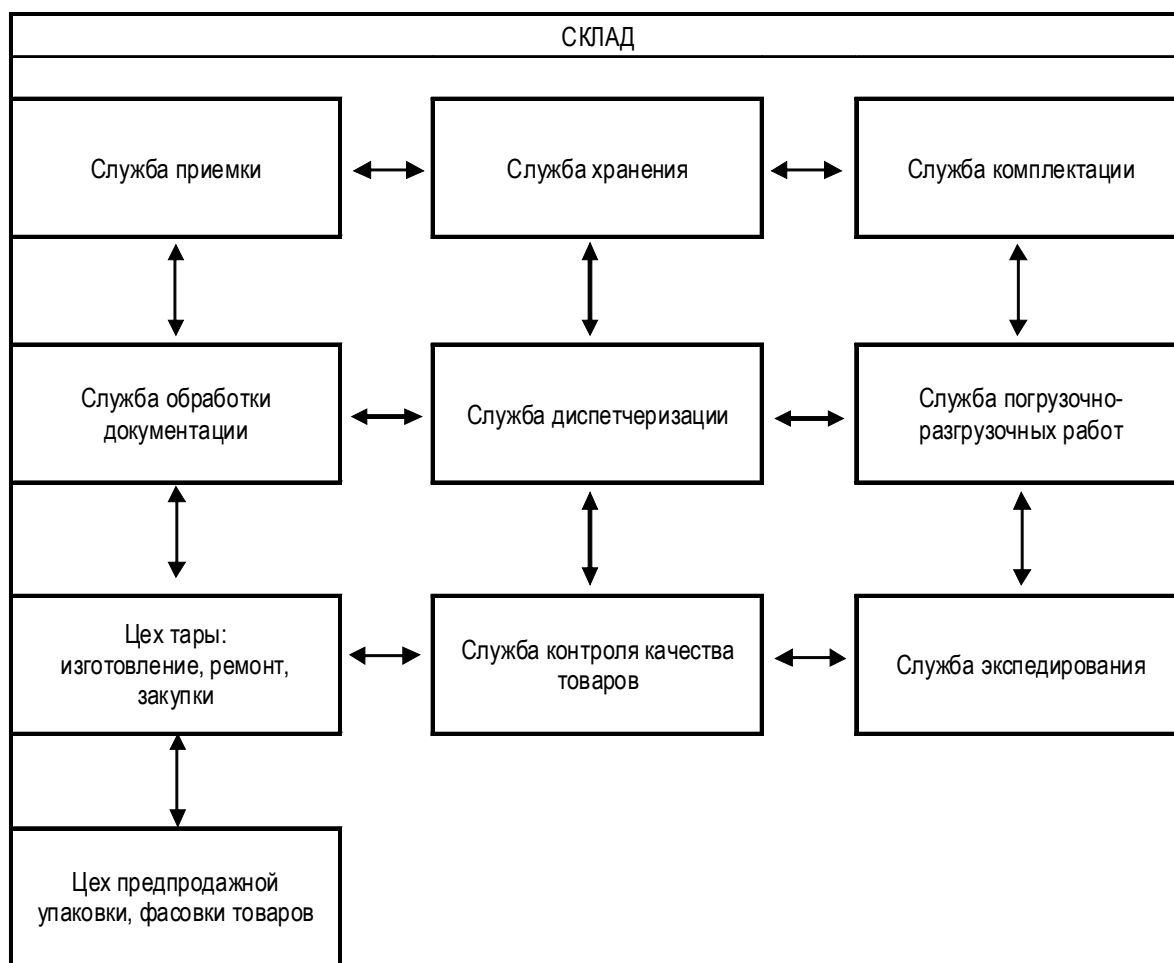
СКЛАД

Служба приемки

Служба хранения

Служба комплектации

Служба обработки документации

Служба диспетчеризации

Служба погрузочно-разгрузочных работ

Цех тары: изготовление, ремонт, закупки

Служба контроля качества товаров

Служба экспедирования

Цех предпродажной упаковки, фасовки товаров